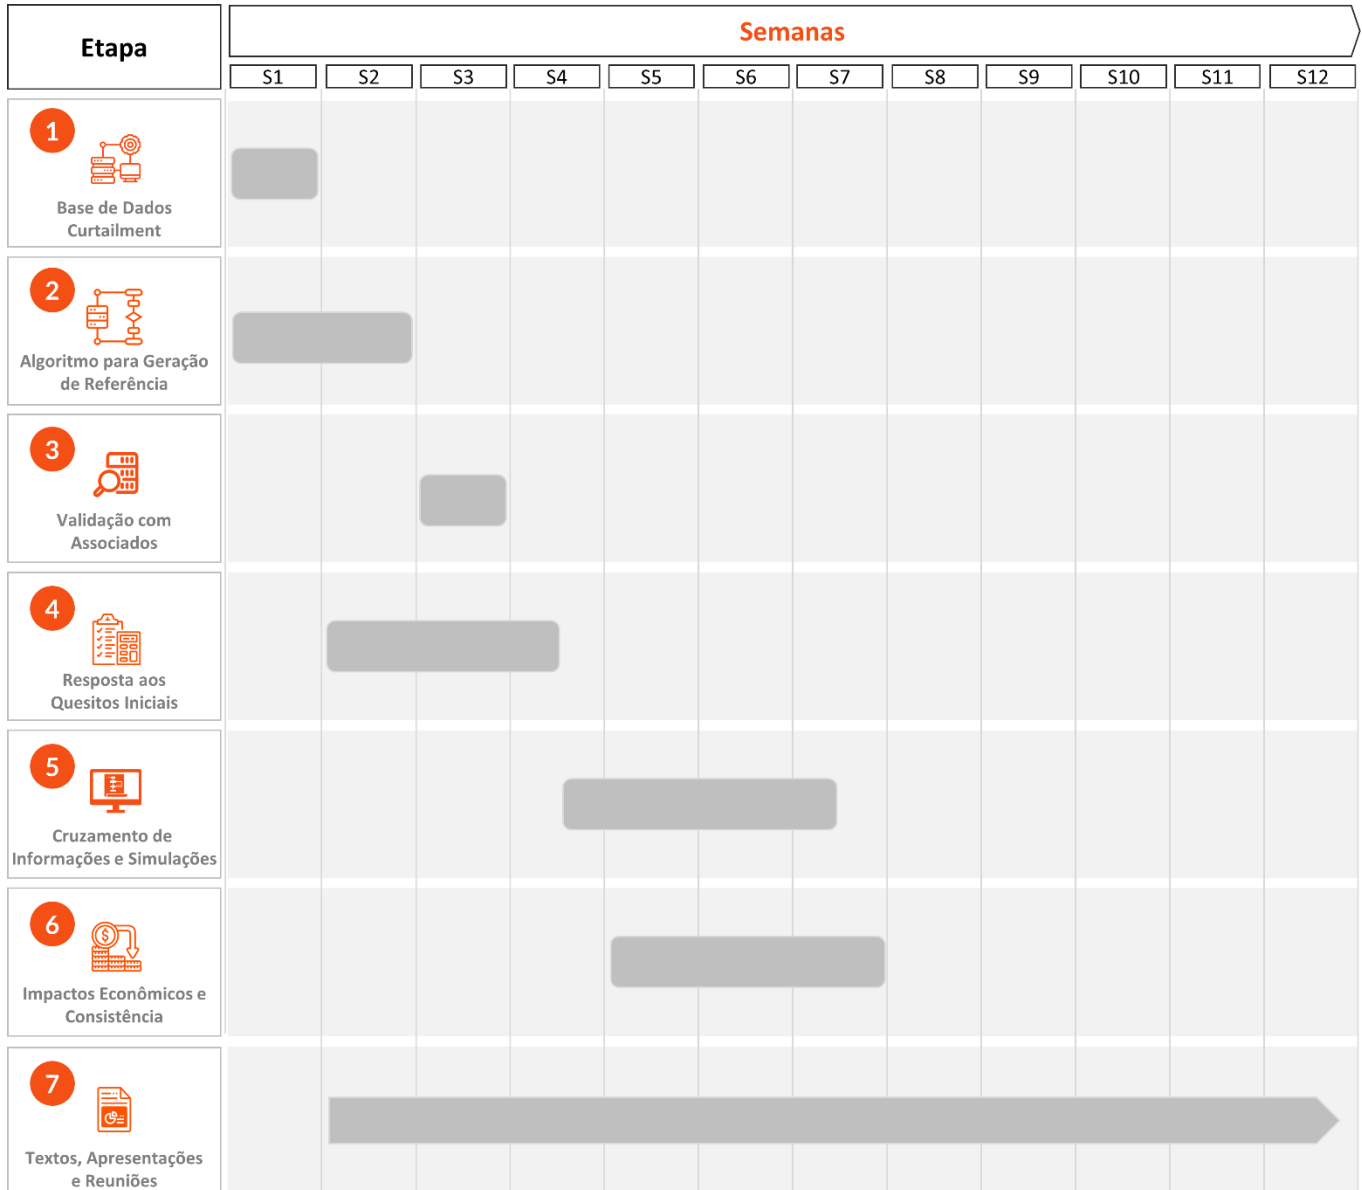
| Etapa | Semanas |
|---|---|

| S1 | S2 | S3 | S4 | S5 | S6 | S7 | S8 | S9 | S10 | S11 | S12 |
|---|---|---|---|---|---|---|---|---|---|---|---|

1
Base de Dados Curtailment

2
Algoritmo para Geração de Referência

3
Validação com Associados

4
Resposta aos Quesitos Iniciais

5
Cruzamento de Informações e Simulações

6
Impactos Econômicos e Consistência

7
Textos, Apresentações e Reuniões